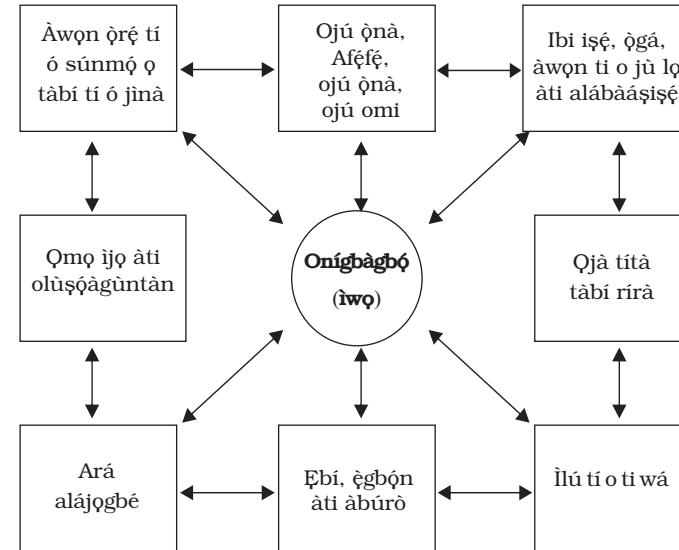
Àwọn ọ̀rẹ́ tí ó súnmọ́ ọ tàbí tí ó jìnà

Ojú ọ̀nà, Afẹ́fẹ́, ojú ọ̀nà, ojú omi

Ibi iṣẹ́, ọ̀gá, àwọn ti o jù lọ àti alábàáṣiṣẹ́

Ọmọ ìjọ àti olùṣọ́àgùntàn

Onígbàgbọ́ (ìwọ)

Ọjà títà tàbí rírà

Ará alájọgbé

Ẹbí, ẹ̀gbọ́n àti àbúrò

Ìlú tí o ti wá